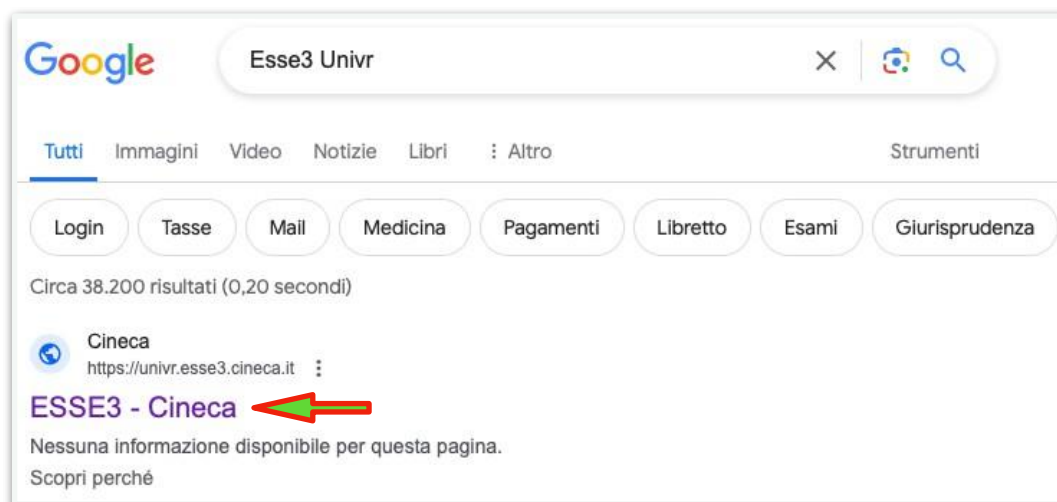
Google

Esse3 Univr

Tutti Immagini Video Notizie Libri ⋮ Altro Strumenti

Login Tasse Mail Medicina Pagamenti Libretto Esami Giurisprudenza

Circa 38.200 risultati (0,20 secondi)

Cineca
https://univr.esse3.cineca.it ⋮

ESSE3 - Cineca

Nessuna informazione disponibile per questa pagina.
Scopri perché